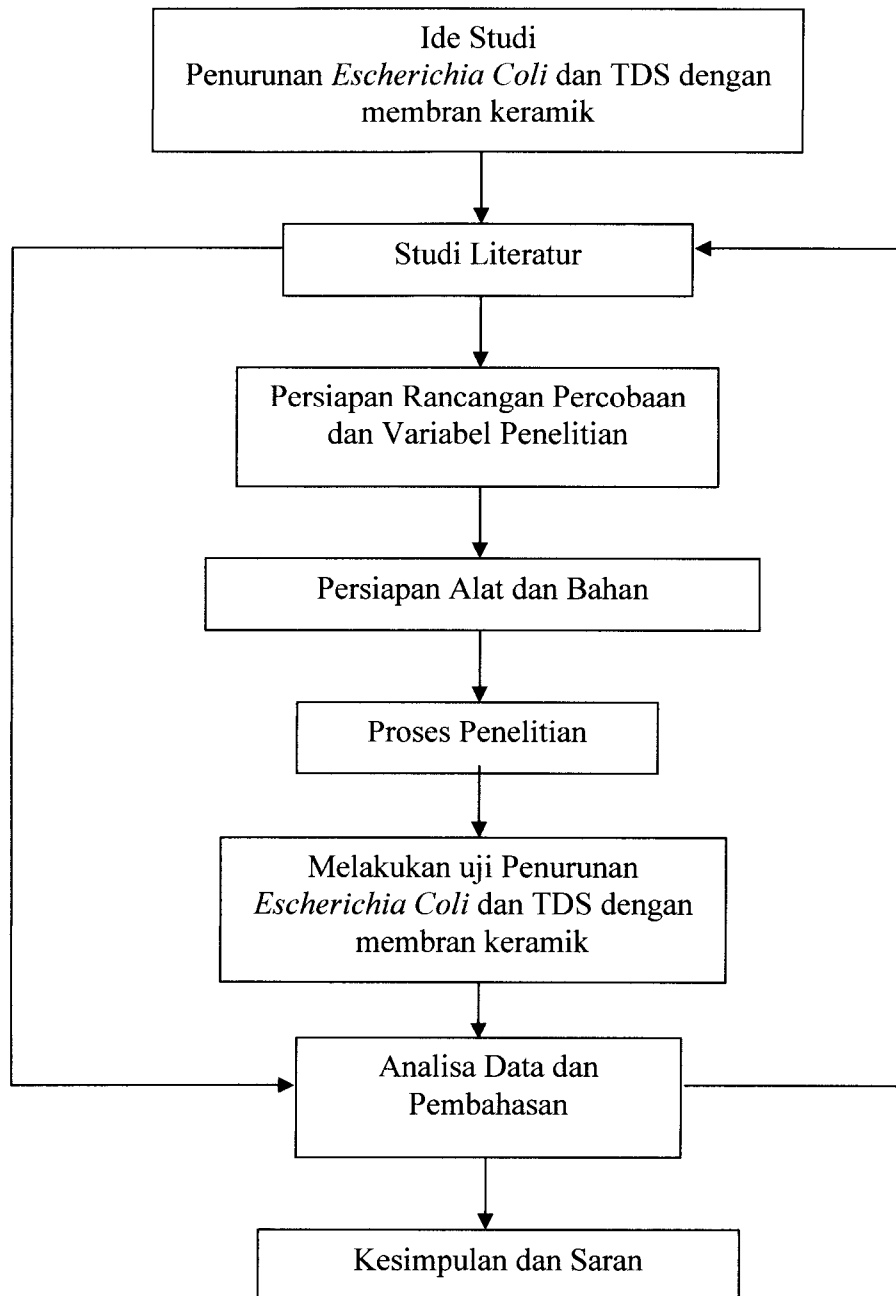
Ide Studi
Penurunan Escherichia Coli dan TDS dengan membran keramik

Studi Literatur

Persiapan Rancangan Percobaan dan Variabel Penelitian

Persiapan Alat dan Bahan

Proses Penelitian

Melakukan uji Penurunan Escherichia Coli dan TDS dengan membran keramik

Analisa Data dan Pembahasan

Kesimpulan dan Saran